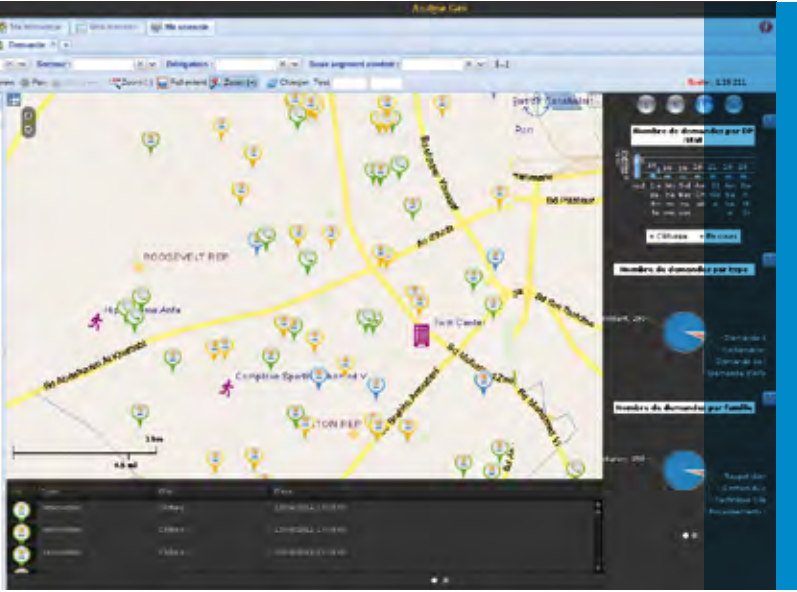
Mes demandes

Demande

Secteur :

Délégation :

Sous segment condvt :

Zoom

ROOSEVELT REP

Twin Center

Complexe Sportif Mohamed V

Bd Abdelmoumen

Bd Zerktouni

Bd Mohamed V

Bd d'Anfa

2 km

4.0 mi

Nombre de demandes par DP /DR

Nombre de demandes par type

Nombre de demandes par famille